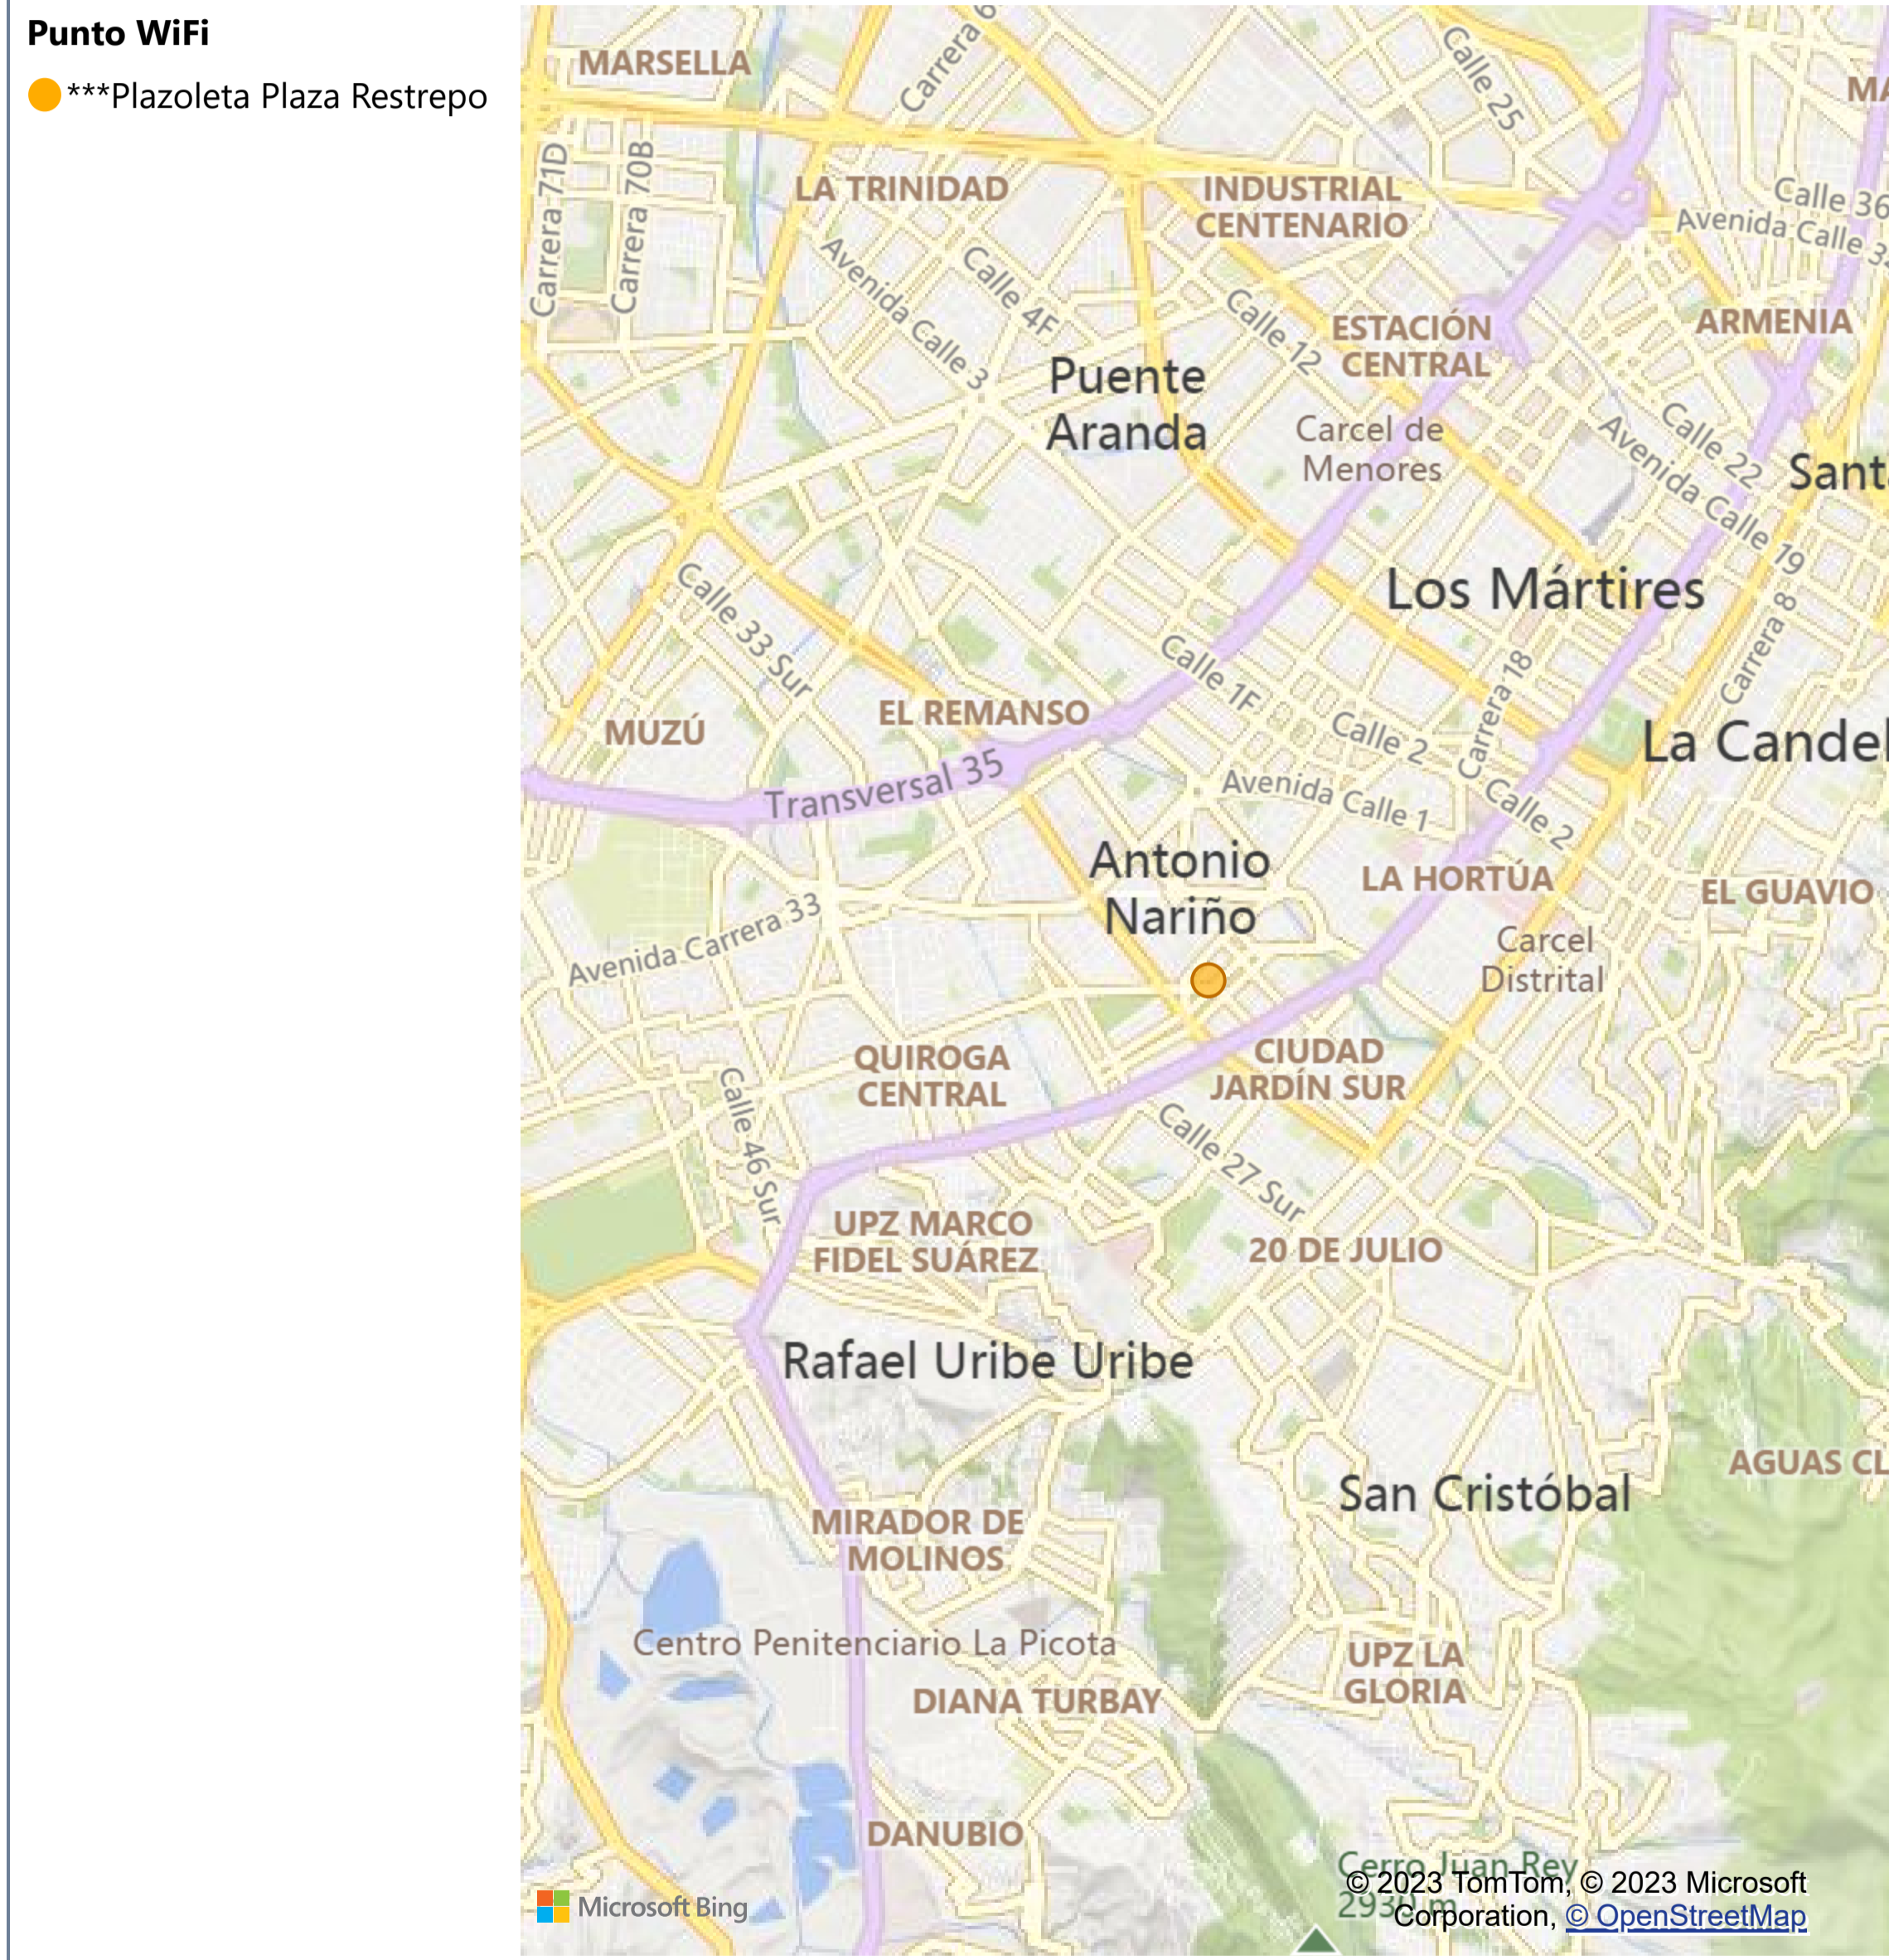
Punto WiFi

***Plazoleta Plaza Restrepo

MARSELLA
Carrera 6
Calle 25
MA
Carrera 71D
Carrera 70B
LA TRINIDAD
INDUSTRIAL CENTENARIO
Calle 36
Avenida Calle 3
Avenida Calle 3
Calle 4F
Calle 12
ESTACIÓN CENTRAL
ARMENIA
Puente Aranda
Carcel de Menores
Calle 22
Avenida Calle 19
Sant
Los Mártires
Calle 33 Sur
Calle 1F
Carrera 18
Carrera 8
EL REMANSO
MUZÚ
Calle 2
La Candel
Transversal 35
Avenida Calle 1
Calle 2
Antonio Nariño
LA HORTÚA
EL GUAVIO
Avenida Carrera 33
Carcel Distrital
QUIROGA CENTRAL
CIUDAD JARDÍN SUR
Calle 46 Sur
Calle 27 Sur
UPZ MARCO FIDEL SUÁREZ
20 DE JULIO
Rafael Uribe Uribe
AGUAS CL
San Cristóbal
MIRADOR DE MOLINOS
Centro Penitenciario La Picota
UPZ LA GLORIA
DIANA TURBAY
DANUBIO
Cerro Juan Rey
2930 m
Microsoft Bing
© 2023 TomTom, © 2023 Microsoft Corporation, © OpenStreetMap